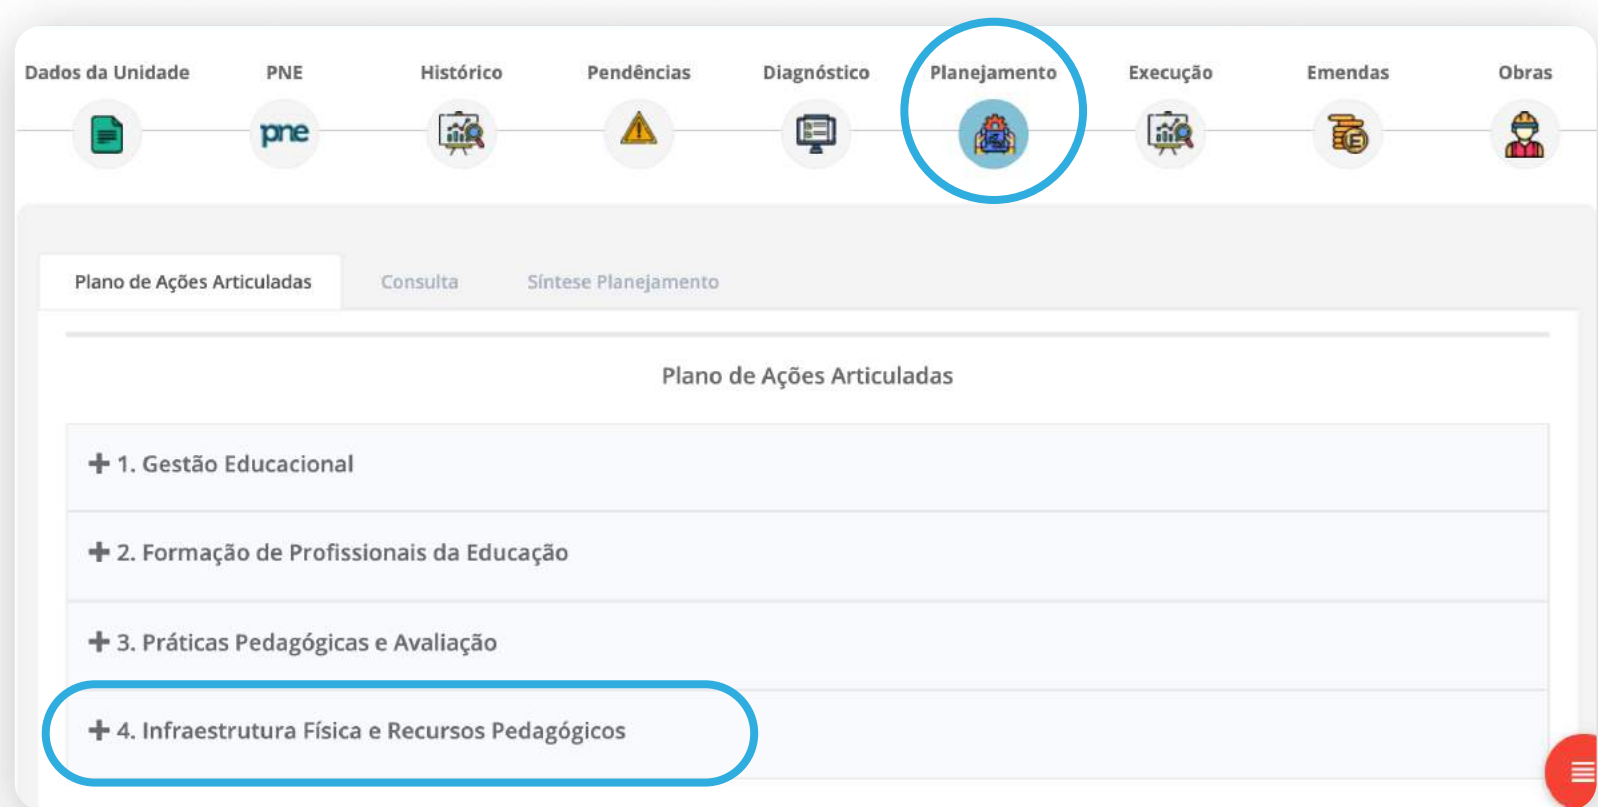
Dados da Unidade | PNE | Histórico | Pendências | Diagnóstico | Planejamento | Execução | Emendas | Obras

pne

Plano de Ações Articuladas | Consulta | Síntese Planejamento

Plano de Ações Articuladas

+ 1. Gestão Educacional

+ 2. Formação de Profissionais da Educação

+ 3. Práticas Pedagógicas e Avaliação

+ 4. Infraestrutura Física e Recursos Pedagógicos